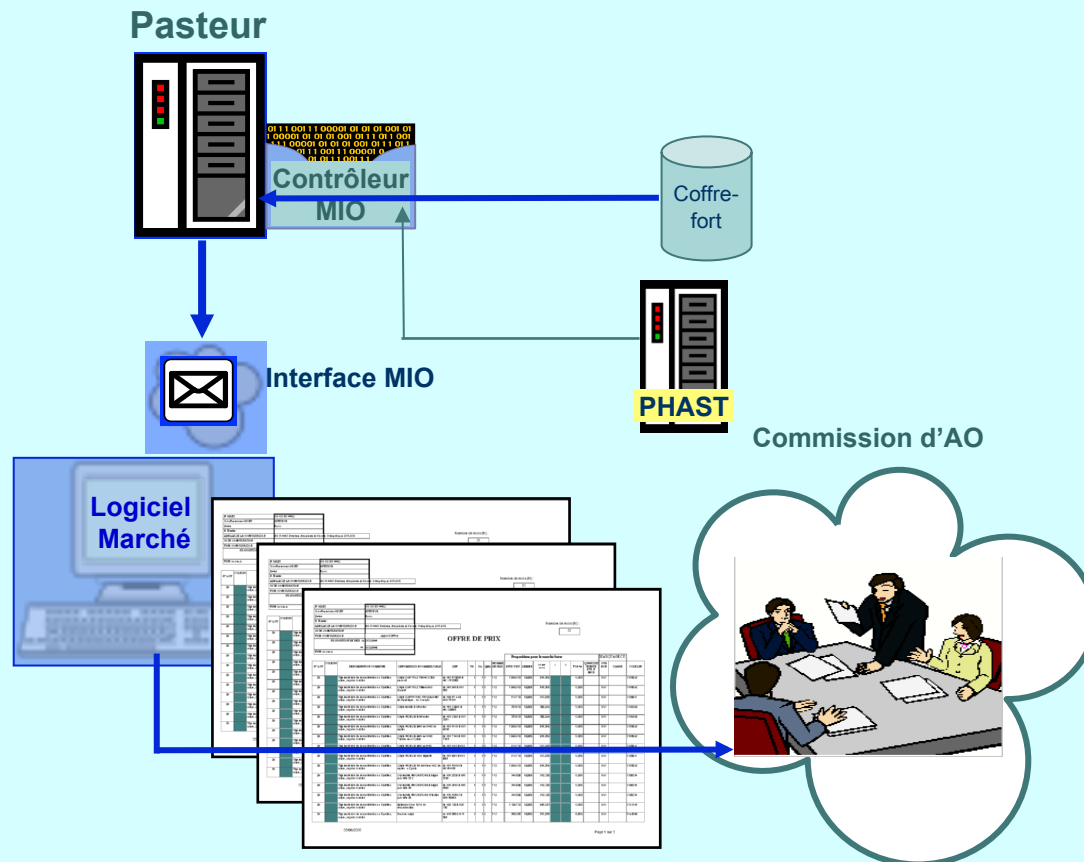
Pasteur

01 11 001 11 00001 01 01 01 001 01
1 00001 01 01 01 001 01 11 01 1 001
1 11 00001 01 01 01 001 01 11 01 1
01 11 001 11 00001 0
01 01 11 001 11

Contrôleur MIO

Coffre-fort

PHAST

Interface MIO

Commission d'AO

Logiciel Marché

OFFRE DE PRIX

Page 1 sur 1